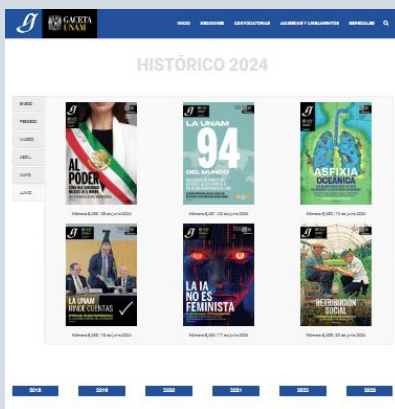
GACETA UNAM

INICIO SECCIONES CONVOCATORIAS ACUERDOS Y LINEAMIENTOS ESPECIALES

HISTÓRICO 2024

ENERO
FEBRERO
MARZO
ABRIL
MAYO
JUNIO

AL PODER
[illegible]

Número 5,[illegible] | 03 de junio 2024

LA UNAM 94 DEL MUNDO
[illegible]

Número 5,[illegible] | 06 de junio 2024

ASFIXIA OCEÁNICA

Número 5,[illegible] | 10 de junio 2024

LA UNAM RINDE CUENTAS
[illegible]

Número 5,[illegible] | 13 de junio 2024

LA IA NO ES FEMINISTA

Número 5,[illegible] | 17 de junio 2024

RETRIBUCIÓN SOCIAL

Número 5,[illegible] | 20 de junio 2024

2018 2019 2020 2021 2022 2023